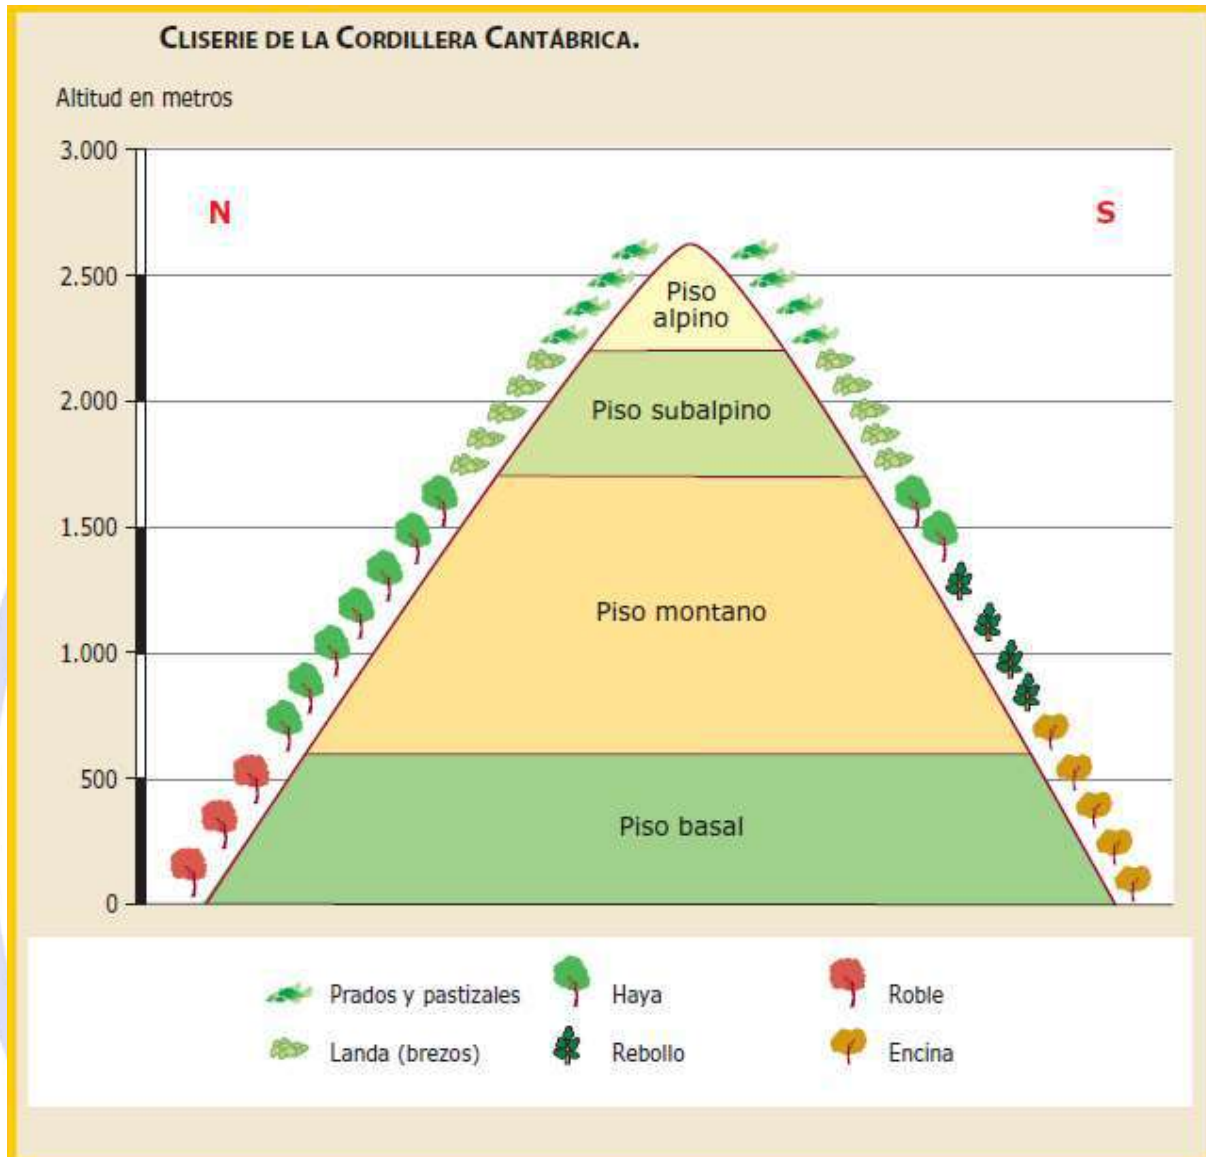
CLISERIE DE LA CORDILLERA CANTÁBRICA.

Altitud en metros

3.000
2.500
2.000
1.500
1.000
500
0

N

S

Piso alpino

Piso subalpino

Piso montano

Piso basal

Prados y pastizales
Landa (brezos)
Haya
Rebollo
Roble
Encina